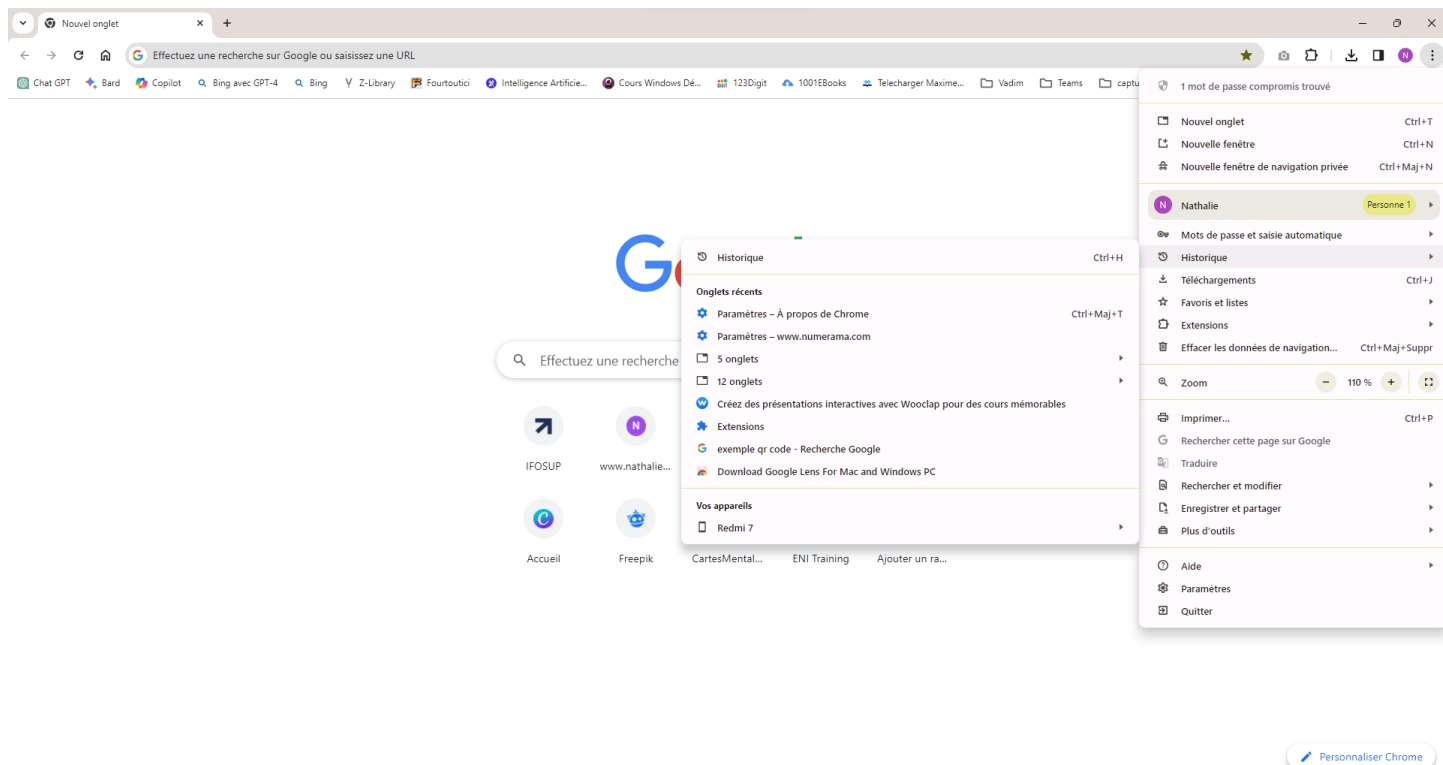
Nouvel onglet

Effectuez une recherche sur Google ou saisissez une URL

Chat GPT Bard Copilot Bing avec GPT-4 Bing Z-Library Fourtoutici Intelligence Artificie... Cours Windows Dé... 123Digit 1001EBooks Telecharger Maxime... Vadim Teams captu

Effectuez une recherche

IFOSUP www.nathalie...

Accueil Freepik CartesMental... ENI Training Ajouter un ra...

Historique Ctrl+H

Onglets récents
Paramètres – À propos de Chrome Ctrl+Maj+T
Paramètres – www.numerama.com
5 onglets
12 onglets
Créez des présentations interactives avec Wooclap pour des cours mémorables
Extensions
exemple qr code - Recherche Google
Download Google Lens For Mac and Windows PC

Vos appareils
Redmi 7

1 mot de passe compromis trouvé

Nouvel onglet Ctrl+T
Nouvelle fenêtre Ctrl+N
Nouvelle fenêtre de navigation privée Ctrl+Maj+N

Nathalie Personne 1

Mots de passe et saisie automatique
Historique
Téléchargements Ctrl+J
Favoris et listes
Extensions
Effacer les données de navigation... Ctrl+Maj+Suppr

Zoom − 110 % +

Imprimer... Ctrl+P
Rechercher cette page sur Google
Traduire
Rechercher et modifier
Enregistrer et partager
Plus d'outils

Aide
Paramètres
Quitter

Personnaliser Chrome